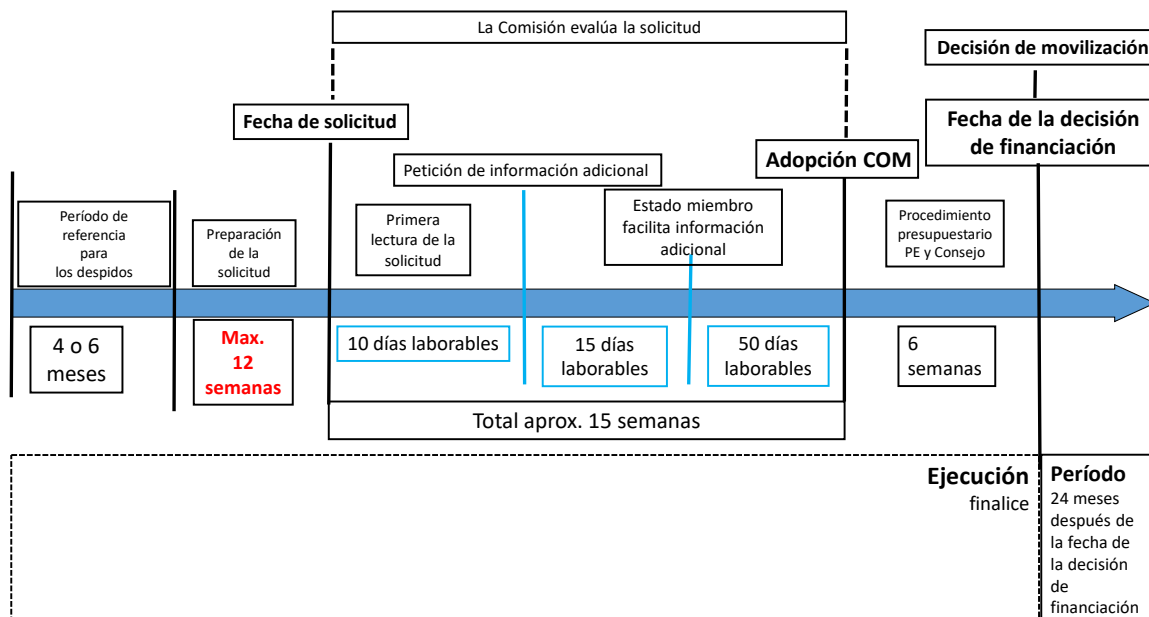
La Comisión evalúa la solicitud

Decisión de movilización

Fecha de solicitud

Fecha de la decisión de financiación

Adopción COM

Petición de información adicional

Período de referencia para los despidos

Preparación de la solicitud

Primera lectura de la solicitud

Estado miembro facilita información adicional

Procedimiento presupuestario PE y Consejo

4 o 6 meses

Max. 12 semanas

10 días laborables

15 días laborables

50 días laborables

6 semanas

Total aprox. 15 semanas

Ejecución finalice

Período 24 meses después de la fecha de la decisión de financiación